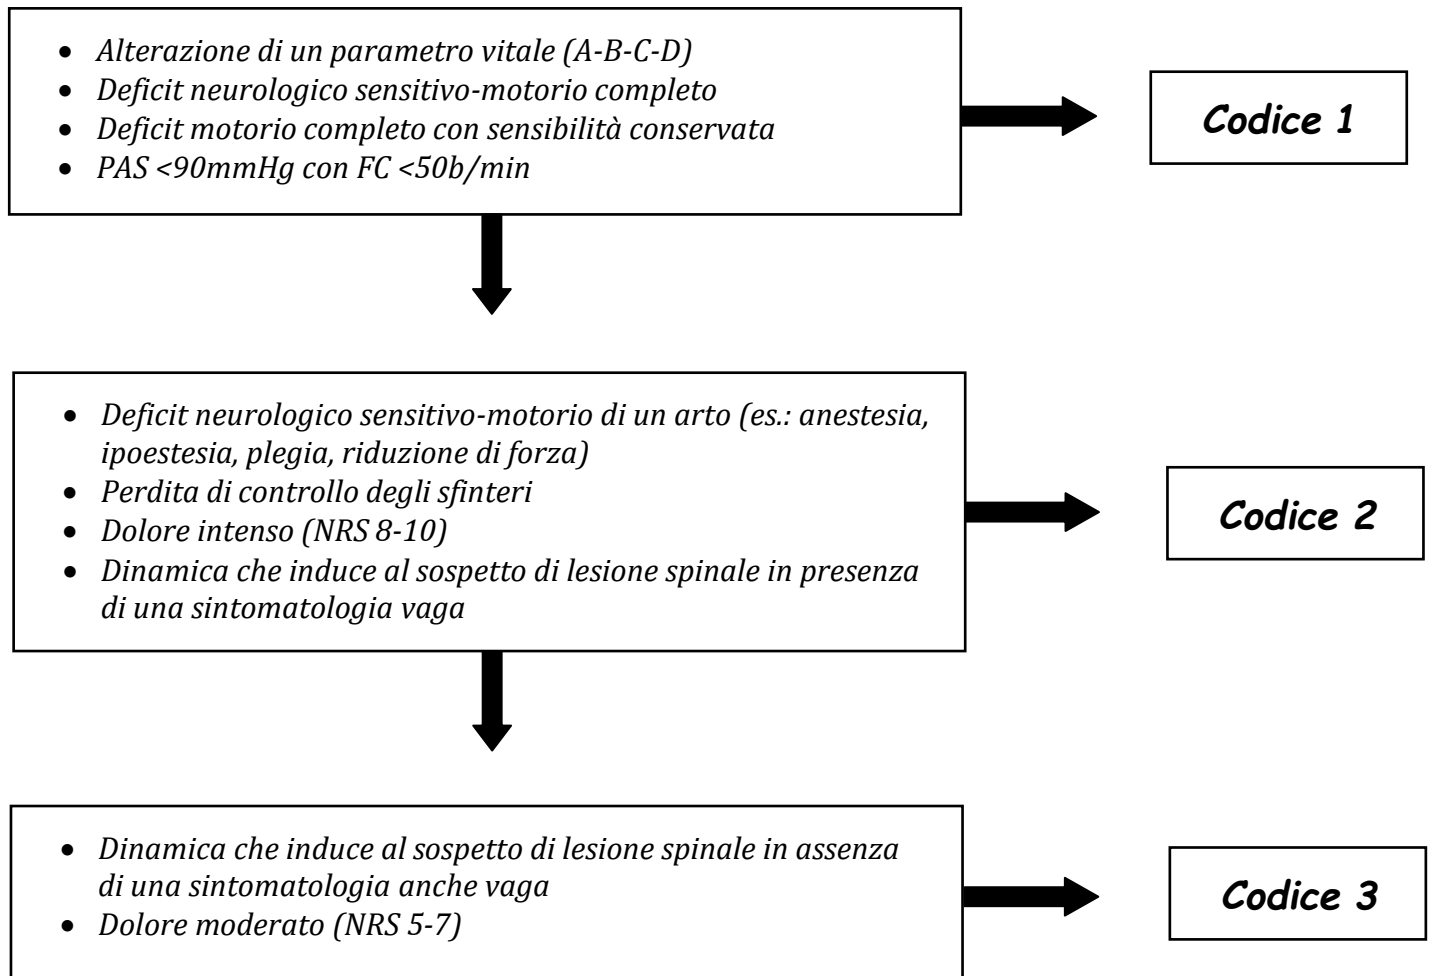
- Alterazione di un parametro vitale (A-B-C-D)
- Deficit neurologico sensitivo-motorio completo
- Deficit motorio completo con sensibilità conservata
- PAS <90mmHg con FC <50b/min

Codice 1

- Deficit neurologico sensitivo-motorio di un arto (es.: anestesia, ipoestesia, plegia, riduzione di forza)
- Perdita di controllo degli sfinteri
- Dolore intenso (NRS 8-10)
- Dinamica che induce al sospetto di lesione spinale in presenza di una sintomatologia vaga

Codice 2

- Dinamica che induce al sospetto di lesione spinale in assenza di una sintomatologia anche vaga
- Dolore moderato (NRS 5-7)

Codice 3